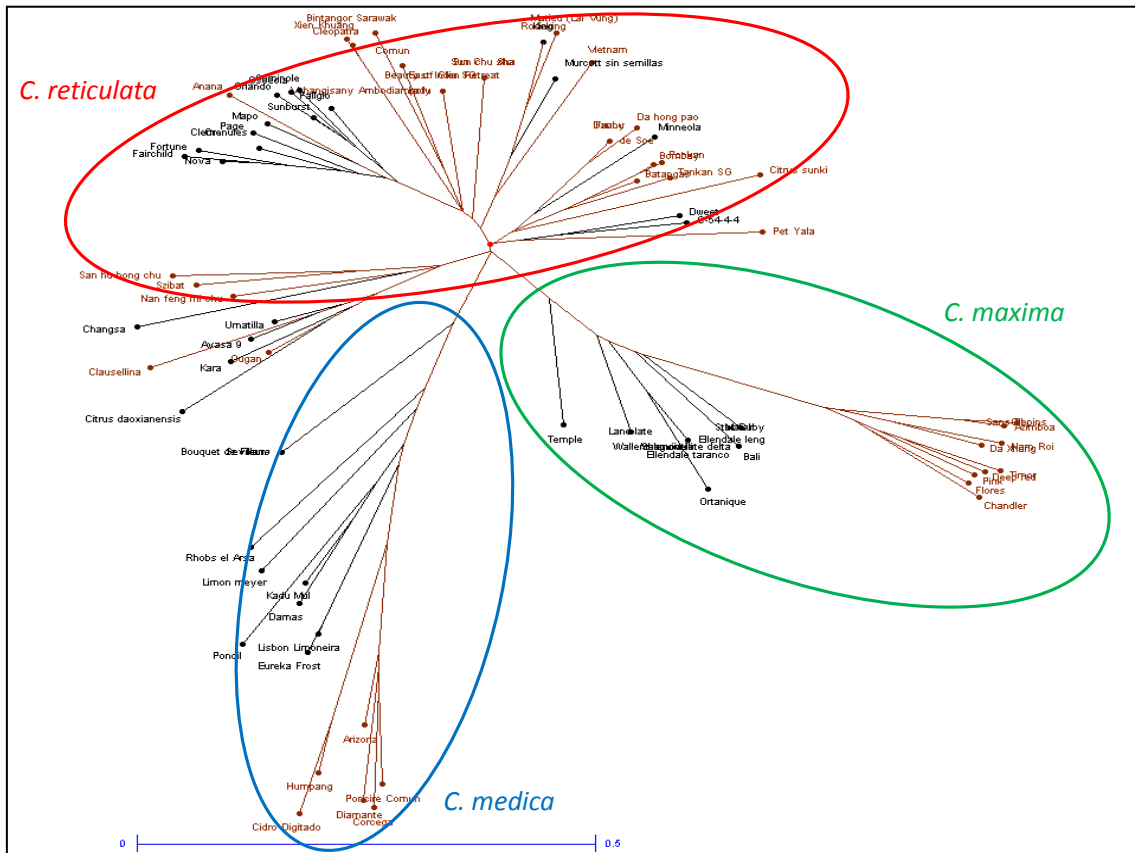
C. reticulata

C. maxima

C. medica

Bintangor Sarawak
Xien Khuang
Cleopatra
Comun
Mulled (Lai Vung)
Roxong
Kinkong
Vietnam
Murcott sin semillas
Sun Chu Sha
Beauty
East Indian
Fortunat
Ambadiamanty
Anana
Orlando
Temple
Changsiany
Fallglo
Sunburst
Mapo
Page
Clementules
Fortune
Fairchild
Nova
Da hong pao
Dancy
Minneola
de Soe
Ponkan
Bombay
Tankan SG
Batangas
Citrus sunki
Dweet
C-54-4-4
Pet Yala
San hu hong chu
Szibat
Nan feng mi chu
Changsa
Umatilla
Avasa 9
Ougan
Kara
Clausellina
Citrus daoxianensis
Bouquet de Fleurs
Sevillano
Rhobs el Arsa
Limon meyer
Kadu Mul
Damas
Ponoil
Lisbon
Limoneira
Eureka Frost
Arizona
Humpang
Poncire Comun
Diamante
Corcega
Cidro Digitado
Temple
Lanelate
Wallent
Salustiana
Ellendale delta
Ellendale leng
Ellendale taranco
Bali
Ortanique
Star Ruby
Sans Pepins
Aimiboa
Da Xiang
Nam Roi
Timor
Deep red
Pink
Flores
Chandler
0
0.5